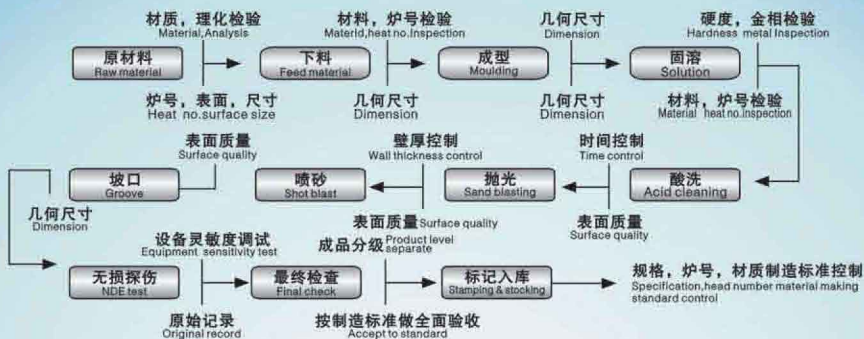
材质，理化检验
Material,Analysis

原材料
Raw material

炉号，表面，尺寸
Heat no.surface size

材料，炉号检验
Materld,heat no.Inspection

下料
Feed material

几何尺寸
Dimension

几何尺寸
Dimension

成型
Moulding

几何尺寸
Dimension

硬度，金相检验
Hardness metal Inspection

固溶
Solution

材料，炉号检验
Material heat no.inspection

表面质量
Surface quality

坡口
Groove

几何尺寸
Dimension

喷砂
Shot blast

壁厚控制
Wall thickness control

抛光
Sand blasting

表面质量 Surface quality

时间控制
Time control

酸洗
Acid cleaning

表面质量
Surface quality

设备灵敏度调试
Equipment sensitivity test

无损探伤
NDE test

原始记录
Original record

最终检查
Final check

成品分级 Product level separate

按制造标准做全面验收
Accept to standard

标记入库
Stamping & stocking

规格，炉号，材质制造标准控制
Specification,head number material making standard control